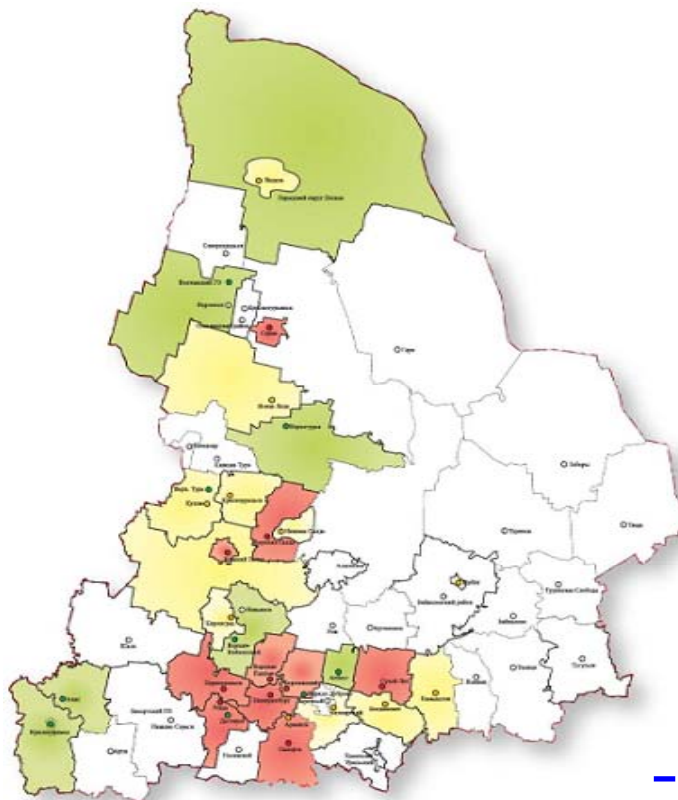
Ивдель
Городской округ Пелым
Североуральск
Волчанский ГО
Карпинск
Краснотурьинск
Серов
Гари
Новая Ляля
Верхотурье
Таборы
Лесной
Нижняя Тура
Верх. Тура
Кушва
Красноуральск
Нижняя Салда
Верхняя Салда
Туринск
Тавда
Нижний Тагил
Ирбит
Байкаловский район
Слобода-Туринский
Невьянск
Кировград
Верхнее Дуброво
Байкалово
Тугулым
Шаля
Ревда
Березовский
Асбест
Сухой Лог
Камышлов
Талица
Красноуфимск
Ачит
Бисерть
Нижние Серги
Полевской
Екатеринбург
Арамиль
Сысерть
Богданович
Каменск-Уральский
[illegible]